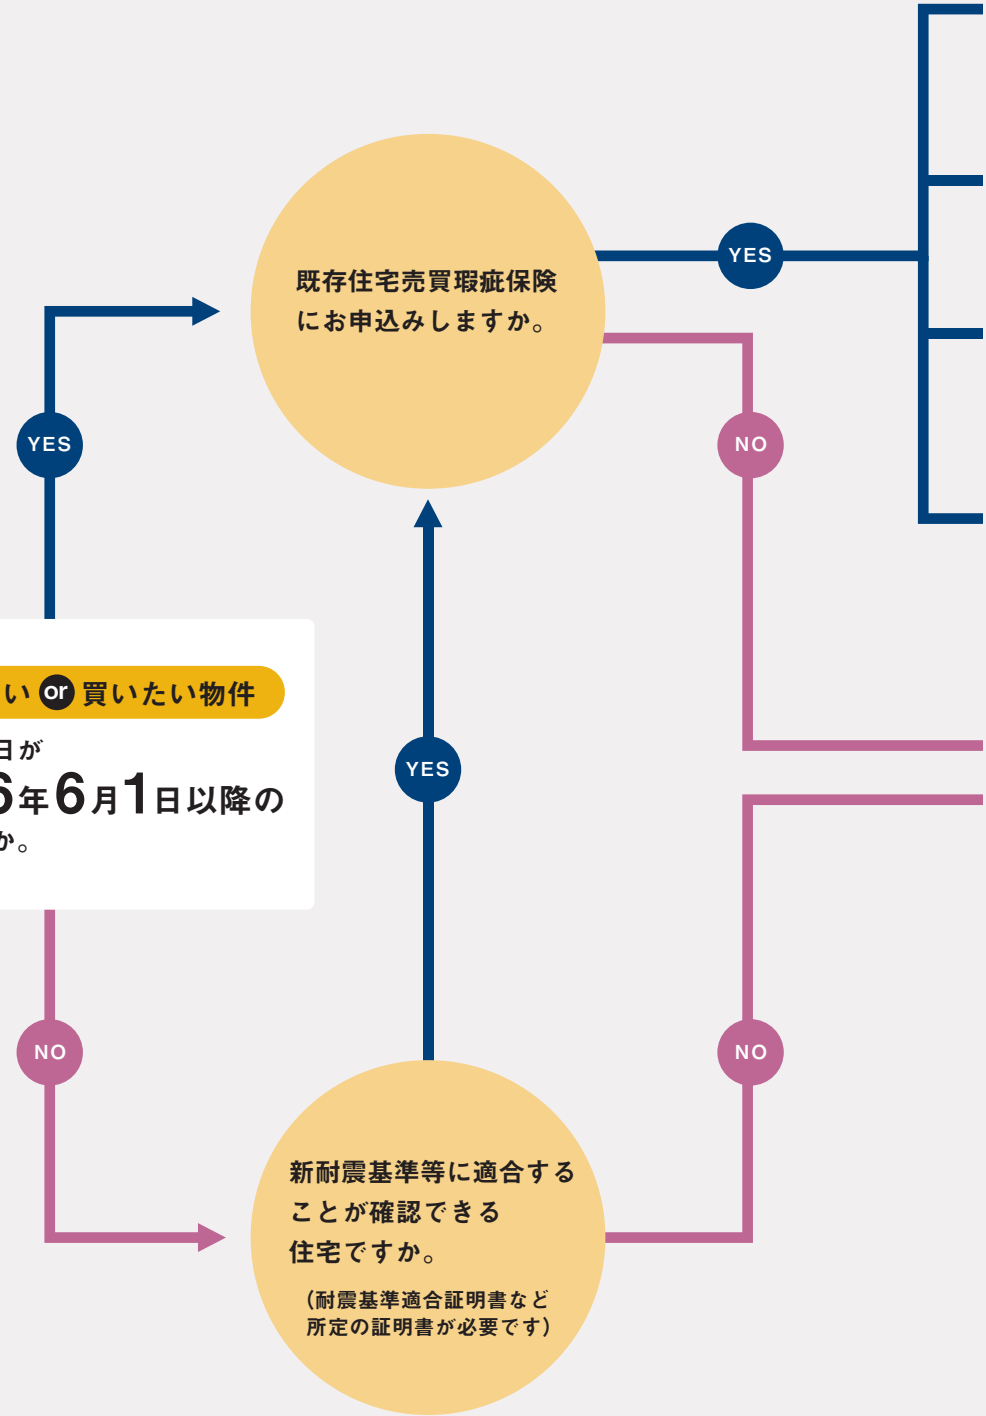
既存住宅売買瑕疵保険
にお申込みしますか。

YES

YES

NO

い or 買いたい物件

日が

6年6月1日以降の

か。

YES

NO

NO

新耐震基準等に適合する
ことが確認できる
住宅ですか。

（耐震基準適合証明書など
所定の証明書が必要です）